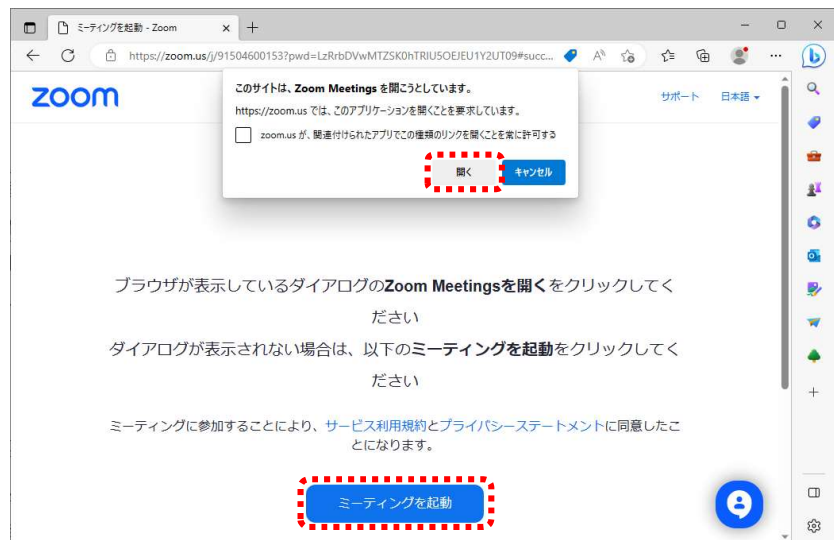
ミーティングを起動 - Zoom

https://zoom.us/j/91504600153?pwd=LzRrbDVwMTZSK0hTRlU5OEJEU1Y2UT09#succ...

zoom

このサイトは、Zoom Meetings を開こうとしています。

https://zoom.us では、このアプリケーションを開くことを要求しています。

zoom.us が、関連付けられたアプリでこの種類のリンクを開くことを常に許可する

開く

キャンセル

サポート 日本語

ブラウザが表示しているダイアログのZoom Meetingsを開くをクリックしてください

ダイアログが表示されない場合は、以下のミーティングを起動をクリックしてください

ミーティングに参加することにより、サービス利用規約とプライバシーステートメントに同意したことになります。

ミーティングを起動